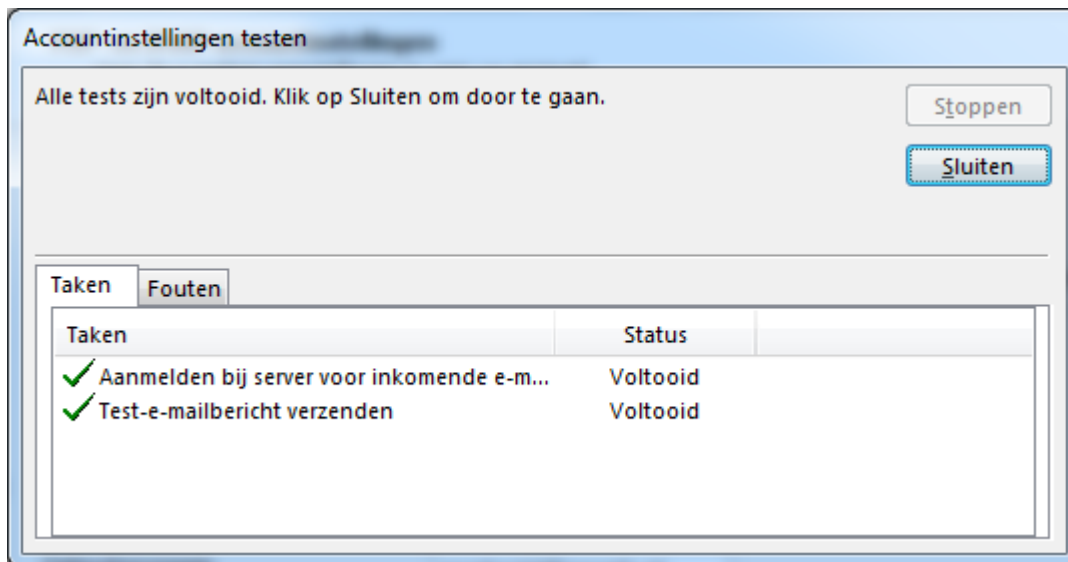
Accountinstellingen testen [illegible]

Alle tests zijn voltooid. Klik op Sluiten om door te gaan.

Stoppen

Sluiten

Taken

Fouten

| Taken | Status |
|---|---|
| Aanmelden bij server voor inkomende e-m... | Voltooid |
| Test-e-mailbericht verzenden | Voltooid |